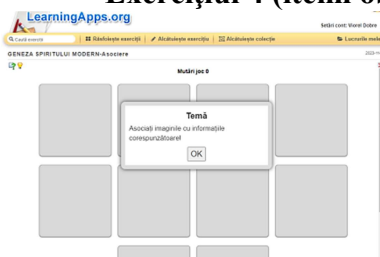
Exerciţiul 4 (itemi of

LearningApps.org

Setări cont: Viorel Dobre

Caută exerciţii | Răsfoieşte exerciţii | Alcătuieşte exerciţiu | Alcătuieşte colecţie | Lucrările mele

GENEZA SPIRITULUI MODERN-Asociere

2020-1

Mutări joc 0

Temă

Asociaţi imaginile cu informaţiile corespunzătoare!

OK